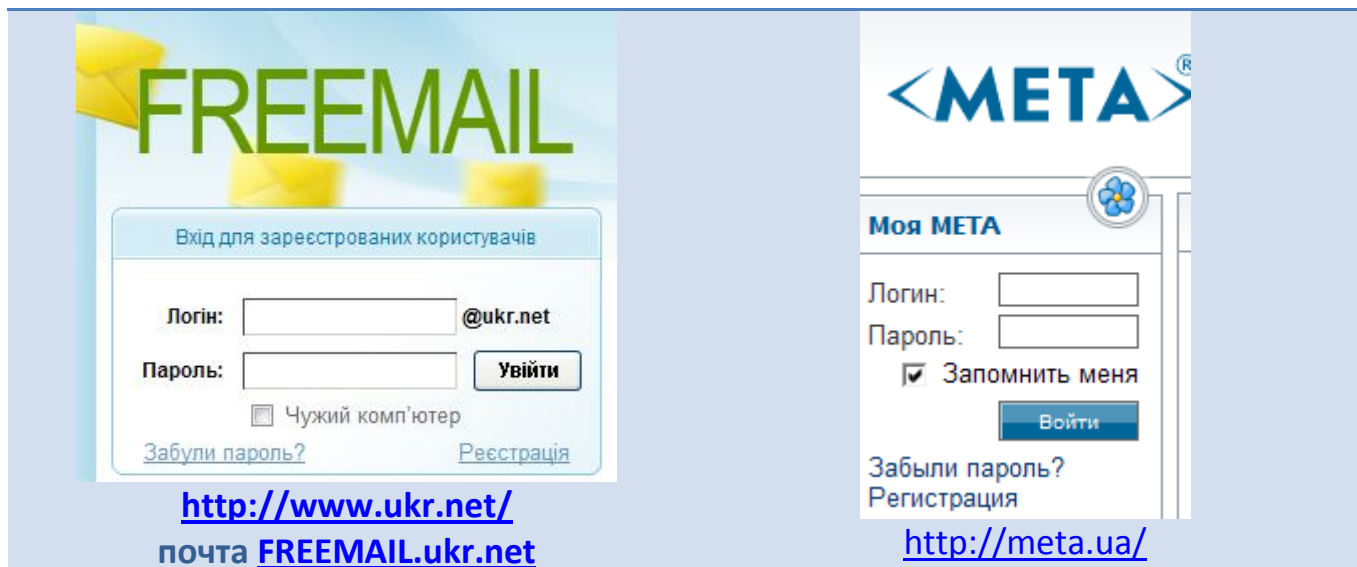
FREEMAIL

Вхід для зареєстрованих користувачів

Логін: @ukr.net

Пароль: Увійти

Чужий комп'ютер

Забули пароль? Реєстрація

http://www.ukr.net/

почта FREEMAIL.ukr.net

<META>®

Моя МЕТА

Логин:

Пароль:

Запомнить меня

Войти

Забыли пароль?

Регистрация

http://meta.ua/